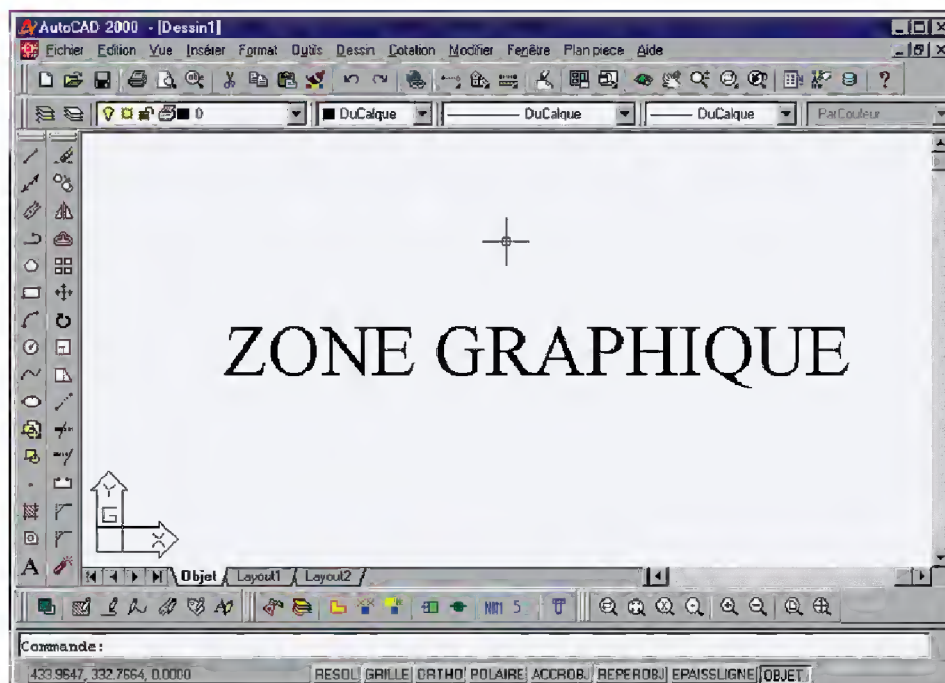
AutoCAD 2000 - [Dessin1]

Fichier Edition Vue Insérer Format Outils Dessin Cotation Modifier Fenêtre Plan piece Aide

0

DuCalque

DuCalque

DuCalque

ParCouleur

ZONE GRAPHIQUE

Y

X

Objet Layout1 Layout2

NM 5

Commande:

433.9647, 332.7664, 0.0000

RESOL GRILLE ORTHO POLAIRE ACCROB REPEROBJ EPAISSLIGNE OBJET